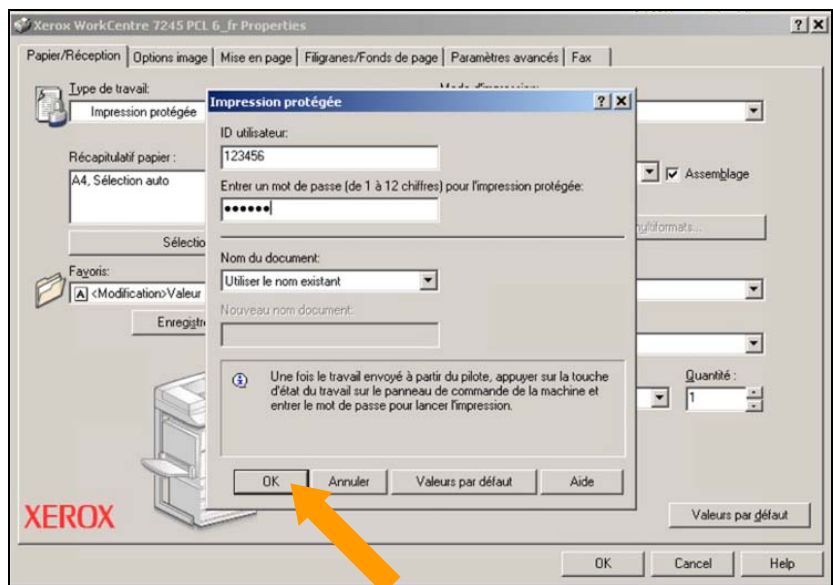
Xerox WorkCentre 7245 PCL 6_fr Properties

?X

Papier/Réception | Options image | Mise en page | Filigranes/Fonds de page | Paramètres avancés | Fax

Type de travail:

Impression protégée

Récapitulatif papier :

A4, Sélection auto

Sélectio

Favoris:

<Modification>Valeur

Enregistr

Mode d'impression:

Assemblage

ultiformats...

Quantité :

1

XEROX

Valeurs par défaut

OK | Cancel | Help

Impression protégée

?X

ID utilisateur:

123456

Entrer un mot de passe (de 1 à 12 chiffres) pour l'impression protégée:

••••••

Nom du document:

Utiliser le nom existant

Nouveau nom document:

Une fois le travail envoyé à partir du pilote, appuyer sur la touche d'état du travail sur le panneau de commande de la machine et entrer le mot de passe pour lancer l'impression.

OK | Annuler | Valeurs par défaut | Aide